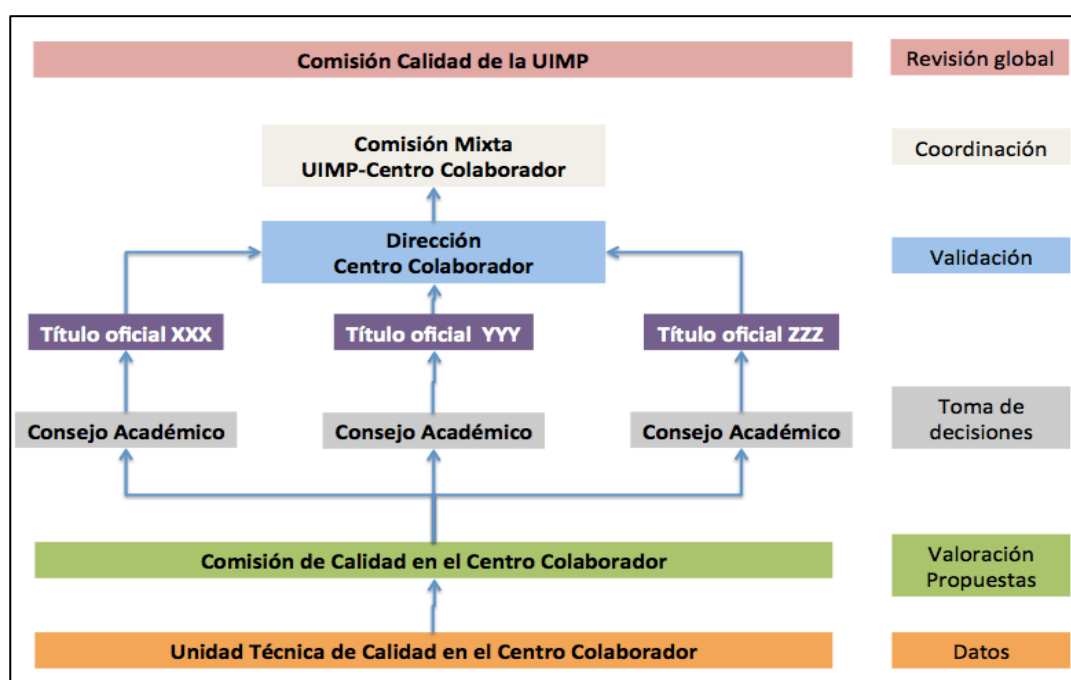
Comisión Calidad de la UIMP

Revisión global

Comisión Mixta
UIMP-Centro Colaborador

Coordinación

Dirección
Centro Colaborador

Validación

Título oficial XXX

Título oficial YYY

Título oficial ZZZ

Consejo Académico

Consejo Académico

Consejo Académico

Toma de decisiones

Comisión de Calidad en el Centro Colaborador

Valoración Propuestas

Unidad Técnica de Calidad en el Centro Colaborador

Datos